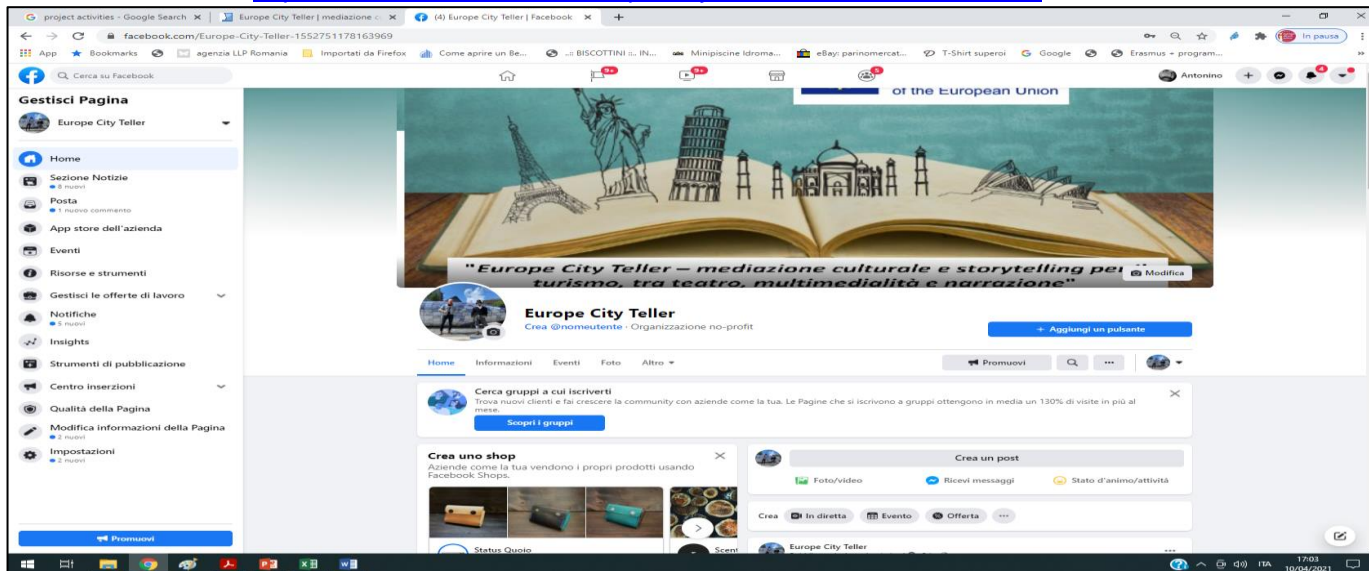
G project activities - Google Search × | Europe City Teller | mediazione c × | (4) Europe City Teller | Facebook × | +

facebook.com/Europe-City-Teller-1552751178163969

In pausa

App Bookmarks agenzia LLP Romania Importati da Firefox Come aprire un Be... ...: BISCOTTINI :.. IN... Minipiscine Idroma... eBay: parinomercat... T-Shirt superoi Google Erasmus + program...

Cerca su Facebook

9+ 9+ 5

Antonino 4

Gestisci Pagina

Europe City Teller

Home
Sezione Notizie
8 nuovi
Posta
1 nuovo commento
App store dell'azienda
Eventi
Risorse e strumenti
Gestisci le offerte di lavoro
Notifiche
5 nuovi
Insights
Strumenti di pubblicazione
Centro inserzioni
Qualità della Pagina
Modifica informazioni della Pagina
2 nuovi
Impostazioni
2 nuovi

Promuovi

of the European Union

"Europe City Teller – mediazione culturale e storytelling per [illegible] turismo, tra teatro, multimedialità e narrazione"

Modifica

Europe City Teller
Crea @nomeutente · Organizzazione no-profit

+ Aggiungi un pulsante

Home Informazioni Eventi Foto Altro

Promuovi ...

Cerca gruppi a cui iscriverti
Trova nuovi clienti e fai crescere la community con aziende come la tua. Le Pagine che si iscrivono a gruppi ottengono in media un 130% di visite in più al mese.

Scopri i gruppi

Crea uno shop
Aziende come la tua vendono i propri prodotti usando Facebook Shops.

Status Quoio

Scent

Crea un post

Foto/video Ricevi messaggi Stato d'animo/attività

Crea In diretta Evento Offerta ...

Europe City Teller

ITA 17:03 10/04/2021